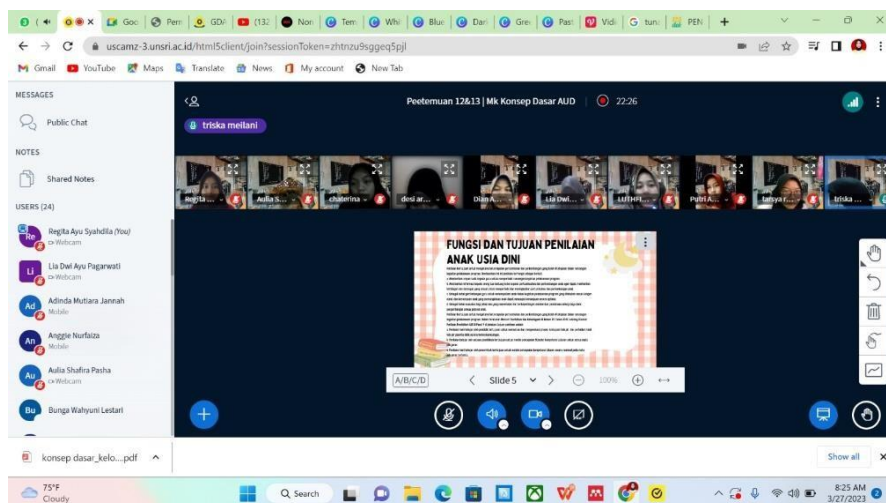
Goo | Pem | GD/ | (132 | Non | Tem | Whi | Bluc | Dari | Gret | Past | Vidi | tuni | PEN | +

uscamz-3.unsri.ac.id/html5client/join?sessionToken=zhtnzu9sggeq5pjl

Gmail YouTube Maps Translate News My account New Tab

MESSAGES

Public Chat

NOTES

Shared Notes

USERS (24)

Regita Ayu Syahdila (You)
Webcam

Lia Dwi Ayu Pagarwati
Webcam

Adinda Mutiara Jannah
Mobile

Anggie Nurfaiza
Mobile

Aulia Shafira Pasha
Webcam

Bunga Wahyuni Lestari

Peetemuan 12&13 | Mk Konsep Dasar AUD | 22:26

triska meilani

Regita ... | Aulia S... | chaterina ... | desi ar... | Dian A... | Lia Dwi... | LUTHFI... | Putri A... | tarsya r... | triska ...

FUNGSI DAN TUJUAN PENILAIAN ANAK USIA DINI

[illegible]

A|B|C|D | Slide 5 | 100%

konsep dasar_kelo....pdf

Show all

75°F
Cloudy

Search

8:25 AM
3/27/2023